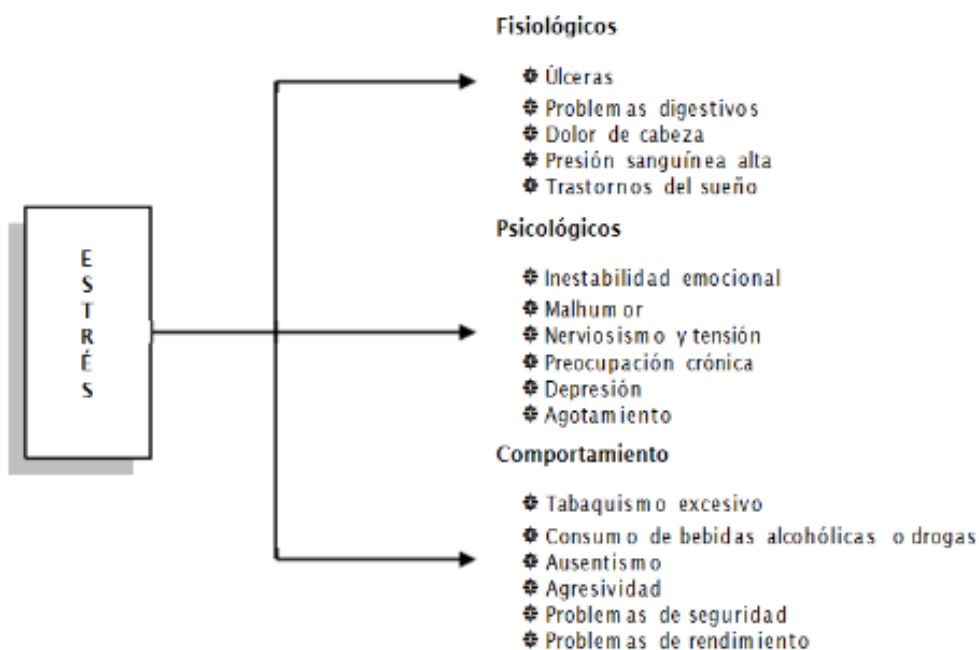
E
S
T
R
É
S

Fisiológicos

Úlceras
Problemas digestivos
Dolor de cabeza
Presión sanguínea alta
Trastornos del sueño

Psicológicos

Inestabilidad emocional
Malhumor
Nerviosismo y tensión
Preocupación crónica
Depresión
Agotamiento

Comportamiento

Tabaquismo excesivo
Consumo de bebidas alcohólicas o drogas
Ausentismo
Agresividad
Problemas de seguridad
Problemas de rendimiento